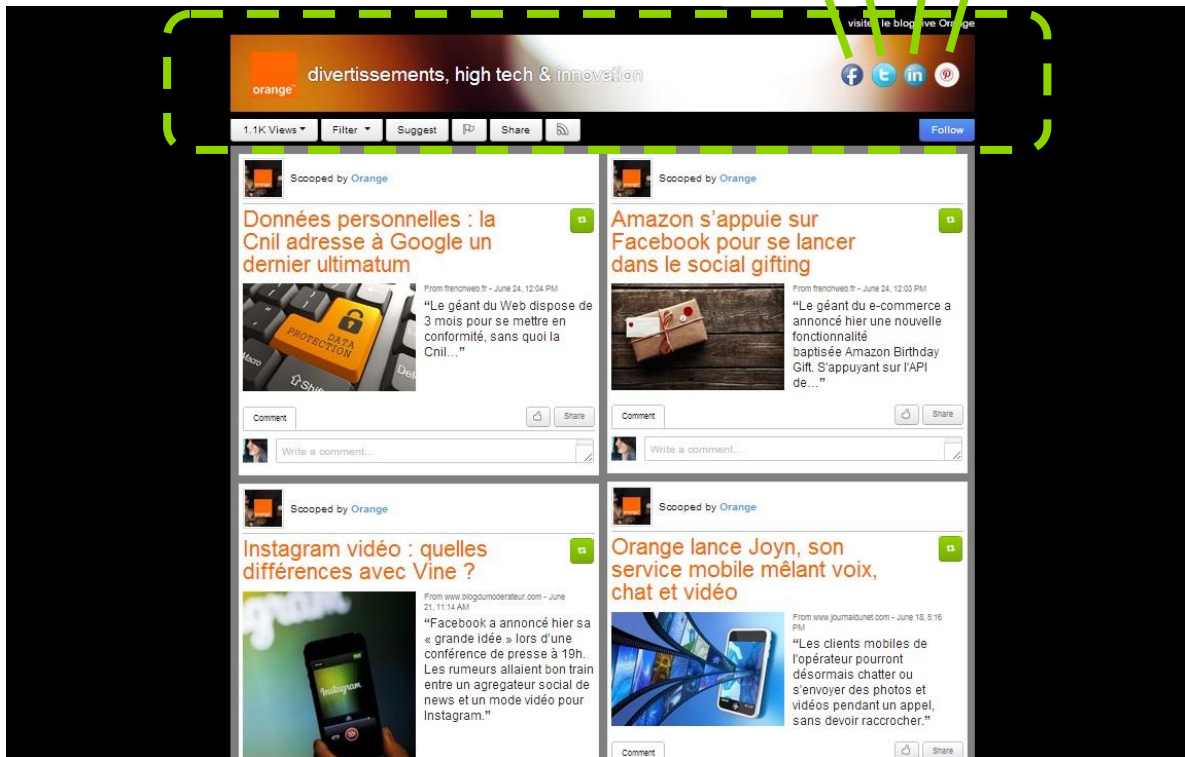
visitez le blog live Orange

orange

divertissements, high tech & innovation

1.1K Views Filter Suggest Share Follow

Scooped by Orange

Données personnelles : la Cnil adresse à Google un dernier ultimatum

From frenchweb.fr - June 24, 12:04 PM

"Le géant du Web dispose de 3 mois pour se mettre en conformité, sans quoi la Cnil..."

DATA PROTECTION

Comment Share

Write a comment...

Scooped by Orange

Amazon s'appuie sur Facebook pour se lancer dans le social gifting

From frenchweb.fr - June 24, 12:03 PM

"Le géant du e-commerce a annoncé hier une nouvelle fonctionnalité baptisée Amazon Birthday Gift. S'appuyant sur l'API de..."

Comment Share

Write a comment...

Scooped by Orange

Instagram vidéo : quelles différences avec Vine ?

From www.blogdumoderateur.com - June 21, 11:14 AM

"Facebook a annoncé hier sa « grande idée » lors d'une conférence de presse à 19h. Les rumeurs allaient bon train entre un agregateur social de news et un mode vidéo pour Instagram."

Instagram

Scooped by Orange

Orange lance Joyn, son service mobile mêlant voix, chat et vidéo

From www.journaldunet.com - June 18, 5:16 PM

"Les clients mobiles de l'opérateur pourront désormais chatter ou s'envoyer des photos et vidéos pendant un appel, sans devoir raccrocher."

Comment Share